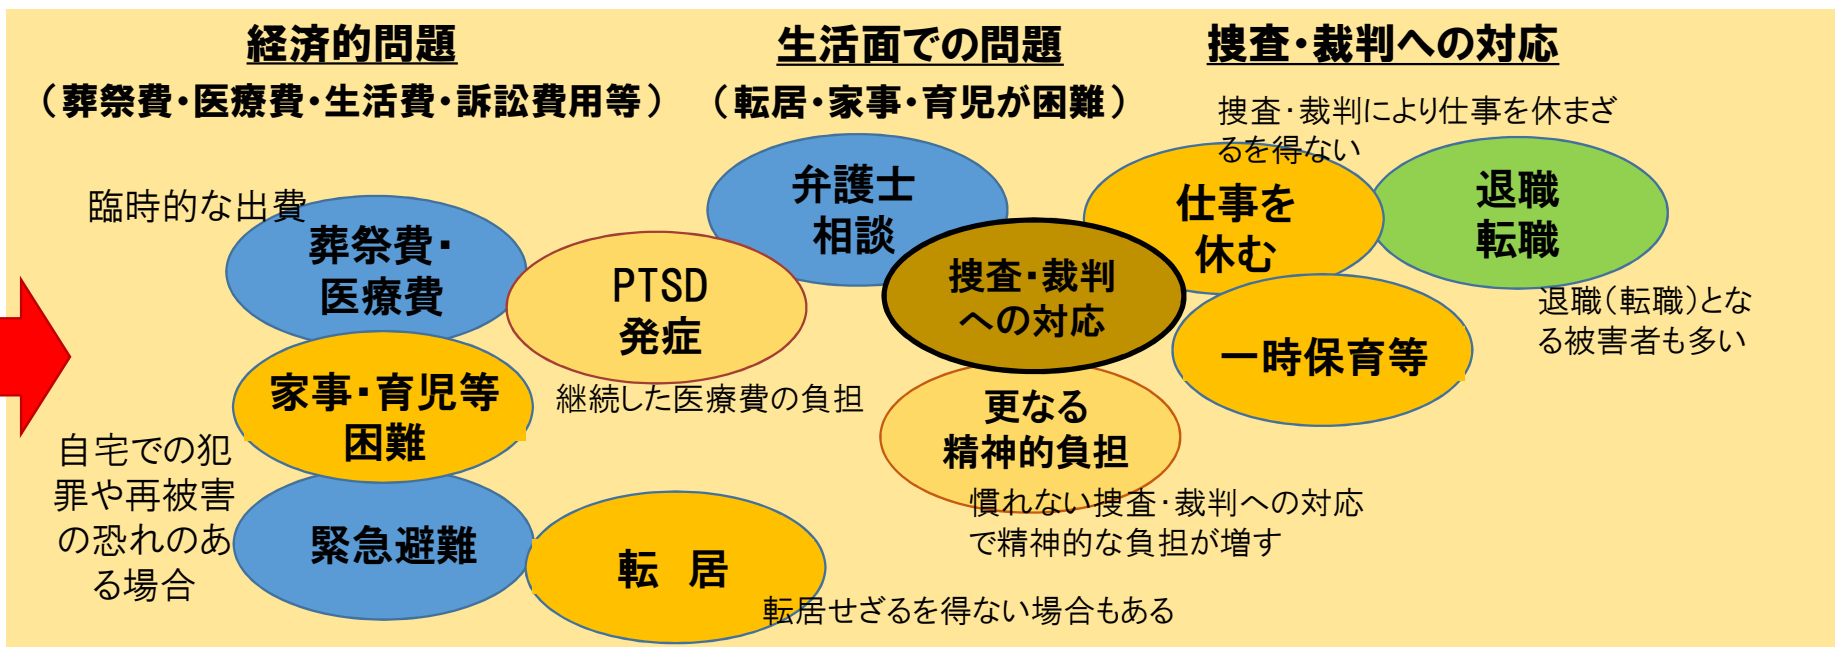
経済的問題
（葬祭費・医療費・生活費・訴訟費用等）

生活面での問題
（転居・家事・育児が困難）

捜査・裁判への対応

捜査・裁判により仕事を休まざるを得ない

臨時的な出費

葬祭費・医療費

弁護士相談

PTSD発症

捜査・裁判への対応

仕事を休む

退職転職

退職（転職）となる被害者も多い

一時保育等

家事・育児等困難

継続した医療費の負担

更なる精神的負担

自宅での犯罪や再被害の恐れのある場合

緊急避難

転　居

慣れない捜査・裁判への対応で精神的な負担が増す

転居せざるを得ない場合もある